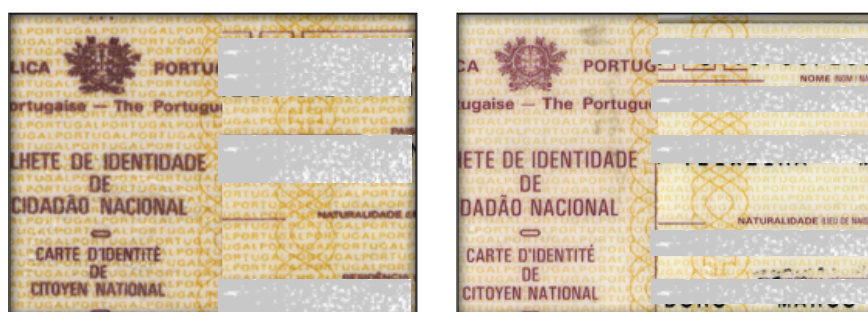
LICA PORTU
rtugaise — The Portugu
LHETE DE IDENTIDADE
DE
CIDADÃO NACIONAL
CARTE D'IDENTITÉ
DE
CITOYEN NATIONAL
NATURALIDADE

CA PORTUG
tugaise — The Portugu
LHETE DE IDENTIDADE
DE
IDADÃO NACIONAL
CARTE D'IDENTITÉ
DE
CITOYEN NATIONAL
NOME NOM
NATURALIDADE LIEU DE NAIS
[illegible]